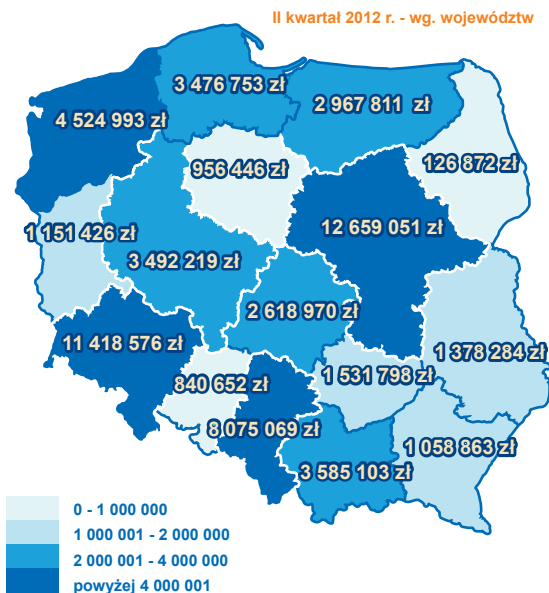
II kwartał 2012 r. - wg. województw

3 476 753 zł
2 967 811 zł
4 524 993 zł
956 446 zł
126 872 zł
12 659 051 zł
1 151 426 zł
3 492 219 zł
2 618 970 zł
11 418 576 zł
1 378 284 zł
840 652 zł
1 531 798 zł
8 075 069 zł
1 058 863 zł
3 585 103 zł

0 - 1 000 000
1 000 001 - 2 000 000
2 000 001 - 4 000 000
powyżej 4 000 001